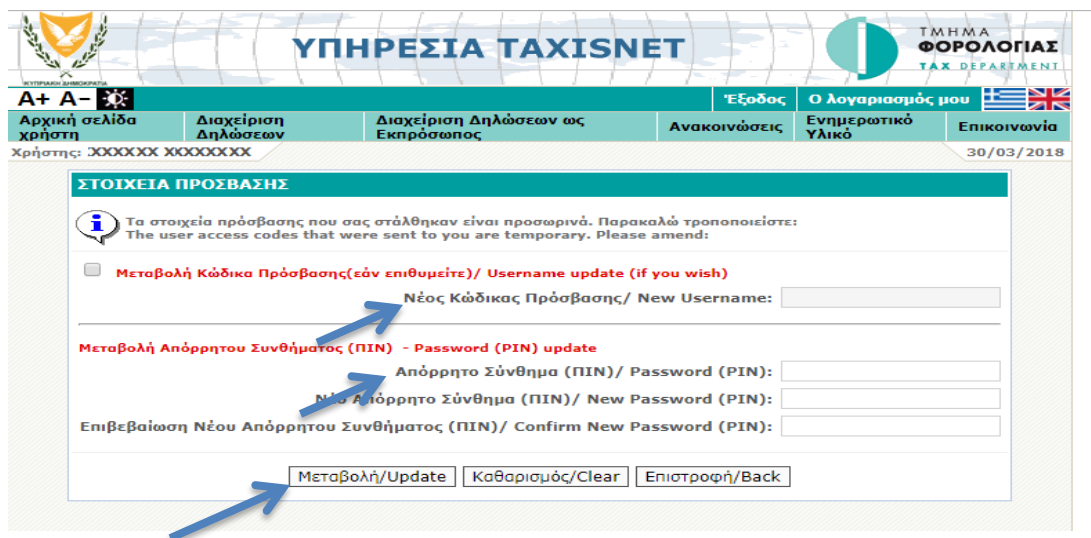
ΚΥΠΡΙΑΚΗ ΔΗΜΟΚΡΑΤΙΑ

ΥΠΗΡΕΣΙΑ TAXISNET

ΤΜΗΜΑ ΦΟΡΟΛΟΓΙΑΣ TAX DEPARTMENT

A+ A-

Έξοδος | Ο λογαριασμός μου

Αρχική σελίδα χρήστη | Διαχείριση Δηλώσεων | Διαχείριση Δηλώσεων ως Εκπρόσωπος | Ανακοινώσεις | Ενημερωτικό Υλικό | Επικοινωνία

Χρήστης: XXXXXX XXXXXXXX

30/03/2018

ΣΤΟΙΧΕΙΑ ΠΡΟΣΒΑΣΗΣ

Τα στοιχεία πρόσβασης που σας στάλθηκαν είναι προσωρινά. Παρακαλώ τροποποιείστε:
The user access codes that were sent to you are temporary. Please amend:

Μεταβολή Κώδικα Πρόσβασης(εάν επιθυμείτε)/ Username update (if you wish)

Νέος Κώδικας Πρόσβασης/ New Username:

Μεταβολή Απόρρητου Συνθήματος (ΠΙΝ) - Password (PIN) update

Απόρρητο Σύνθημα (ΠΙΝ)/ Password (PIN):

Νέο Απόρρητο Σύνθημα (ΠΙΝ)/ New Password (PIN):

Επιβεβαίωση Νέου Απόρρητου Συνθήματος (ΠΙΝ)/ Confirm New Password (PIN):

Μεταβολή/Update | Καθαρισμός/Clear | Επιστροφή/Back